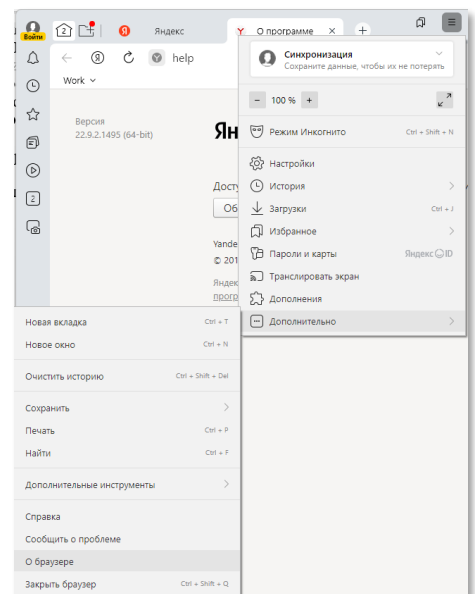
Войти

2

Яндекс

О программе

help

Work

Версия
22.9.2.1495 (64-bit)

Ян

Досту

Об

Yande

© 201

Яндек
прогр

Синхронизация
Сохраните данные, чтобы их не потерять

100 %

Режим Инкогнито Ctrl + Shift + N

Настройки

История

Загрузки Ctrl + J

Избранное

Пароли и карты Яндекс ID

Транслировать экран

Дополнения

Дополнительно

Новая вкладка Ctrl + T

Новое окно Ctrl + N

Очистить историю Ctrl + Shift + Del

Сохранить

Печать Ctrl + P

Найти Ctrl + F

Дополнительные инструменты

Справка

Сообщить о проблеме

О браузере

Закрыть браузер Ctrl + Shift + Q